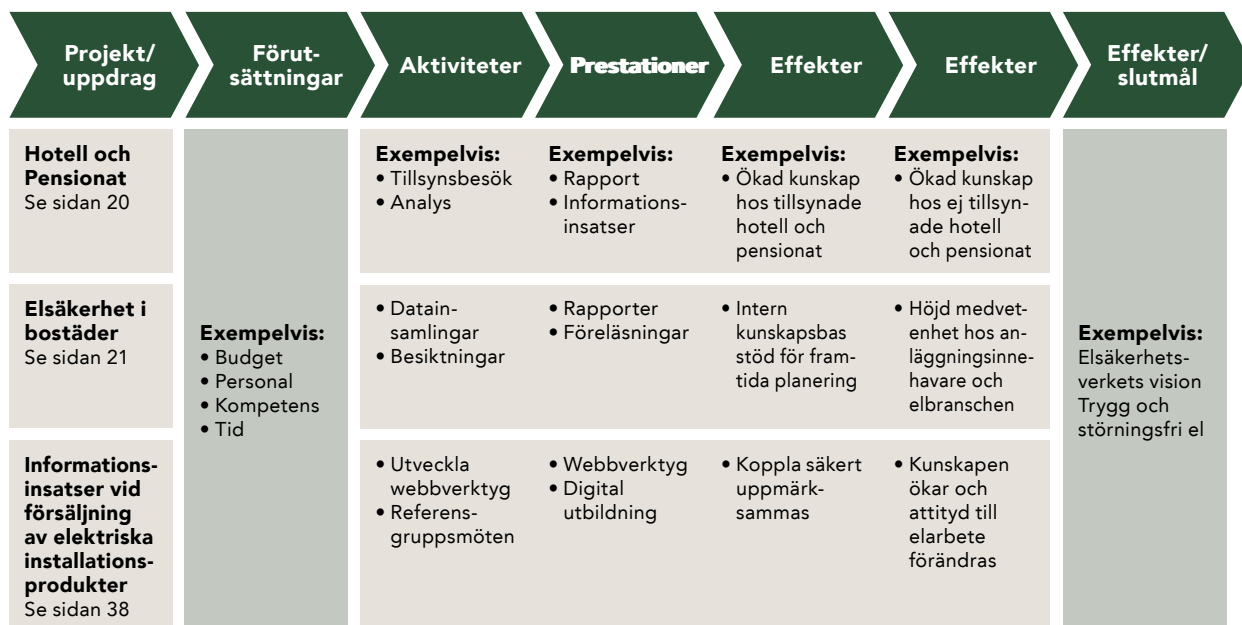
| Projekt/ uppdrag | Förutsättningar | Aktiviteter | Prestationer | Effekter | Effekter | Effekter/ slutmål |
|---|---|---|---|---|---|---|
| **Hotell och Pensionat** Se sidan 20 | | **Exempelvis:** • Tillsynsbesök • Analys | **Exempelvis:** • Rapport • Informationsinsatser | **Exempelvis:** • Ökad kunskap hos tillsynade hotell och pensionat | **Exempelvis:** • Ökad kunskap hos ej tillsynade hotell och pensionat | |
| **Elsäkerhet i bostäder** Se sidan 21 | **Exempelvis:** • Budget • Personal • Kompetens • Tid | • Datainsamlingar • Besiktningar | • Rapporter • Föreläsningar | • Intern kunskapsbas stöd för framtida planering | • Höjd medvetenhet hos anläggningsinnehavare och elbranschen | **Exempelvis:** Elsäkerhetsverkets vision Trygg och störningsfri el |
| **Informationsinsatser vid försäljning av elektriska installationsprodukter** Se sidan 38 | | • Utveckla webbverktyg • Referensgruppsmöten | • Webbverktyg • Digital utbildning | • Koppla säkert uppmärksammas | • Kunskapen ökar och attityd till elarbete förändras | |